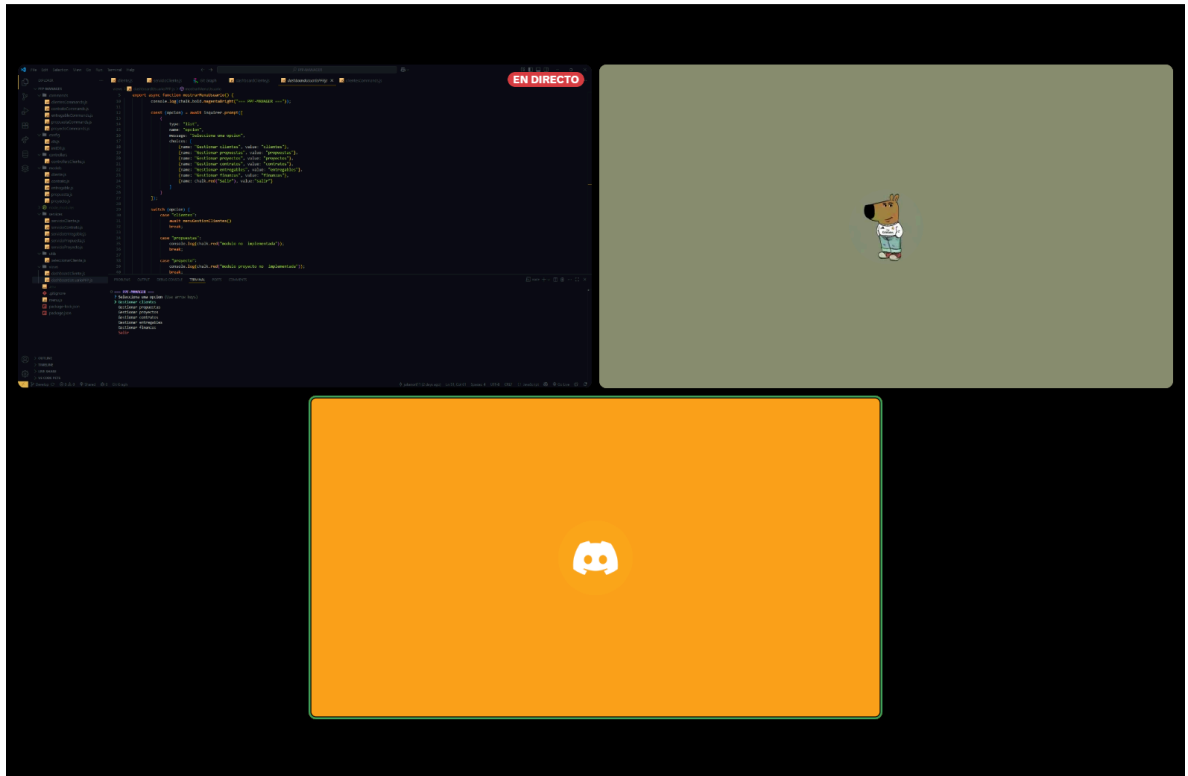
EN DIRECTO

export async function mostrarMenuInicial() {
console.log(chalk.bold.magentaBright("=== APP-PROMAGIN ==="));

const {opcion} = await inquirer.prompt([
{
type: "list",
name: "opcion",
message: "Selecciona una opción",
choices: [
{name: "Gestionar clientes", value: "clientes"},
{name: "Gestionar propuestas", value: "propuestas"},
{name: "Gestionar proyectos", value: "proyectos"},
{name: "Gestionar contratos", value: "contratos"},
{name: "Gestionar entregables", value: "entregables"},
{name: "Gestionar finanzas", value: "finanzas"},
{name: chalk.red("Salir"), value: "salir"}
]
}
]);

switch (opcion) {
case "clientes":
await menuGestionClientes()
break;

case "propuestas":
console.log(chalk.red("Modulo no implementado"));
break;

case "proyecto":
console.log(chalk.red("Modulo proyecto no implementado"));
break;

? Selecciona una opción
> Gestionar clientes
Gestionar propuestas
Gestionar proyectos
Gestionar contratos
Gestionar entregables
Gestionar finanzas
Salir